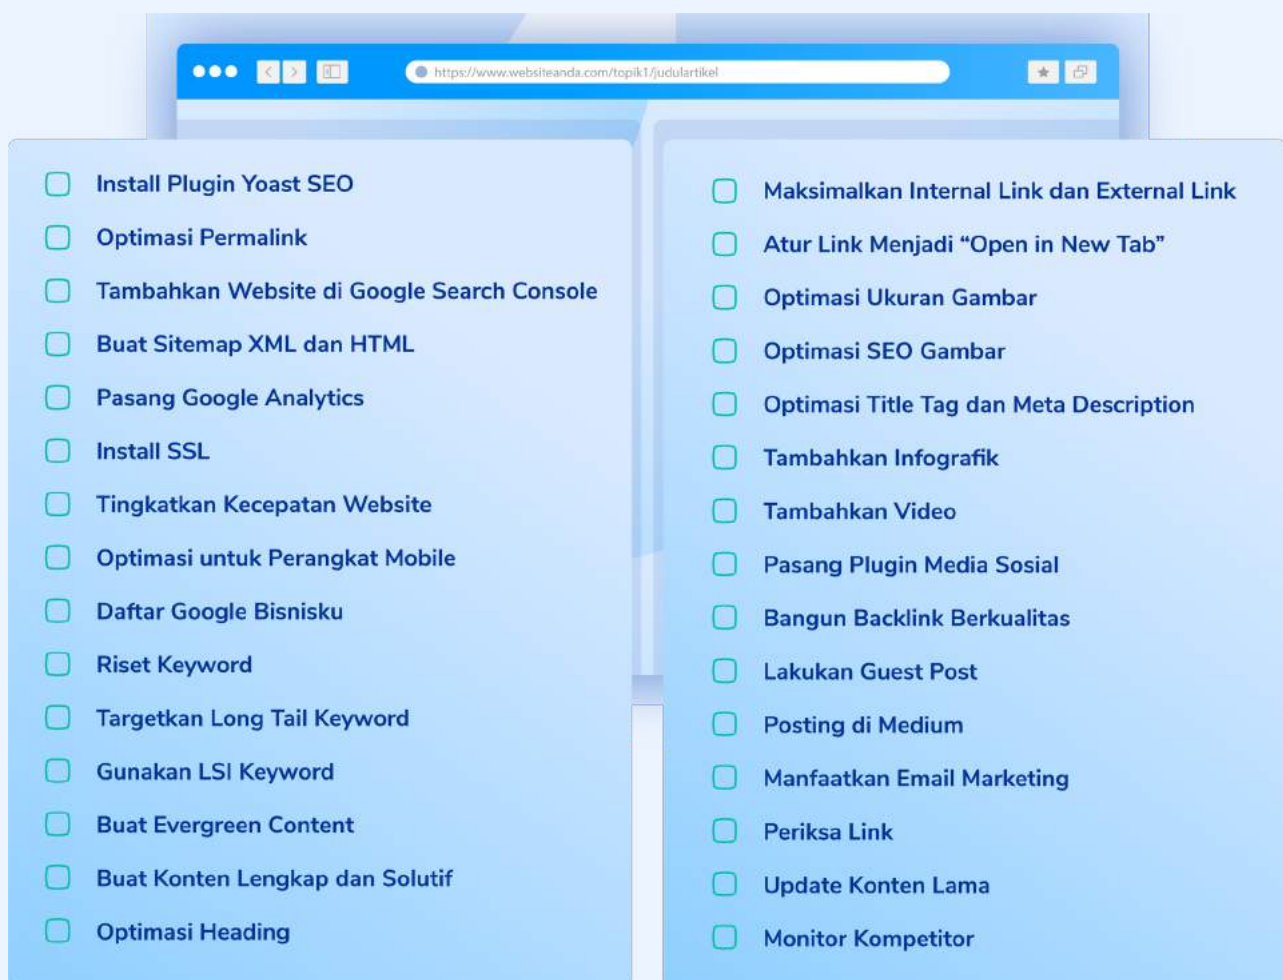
https://www.websiteanda.com/topik1/judulartikel

Install Plugin Yoast SEO
Optimasi Permalink
Tambahkan Website di Google Search Console
Buat Sitemap XML dan HTML
Pasang Google Analytics
Install SSL
Tingkatkan Kecepatan Website
Optimasi untuk Perangkat Mobile
Daftar Google Bisnisku
Riset Keyword
Targetkan Long Tail Keyword
Gunakan LSI Keyword
Buat Evergreen Content
Buat Konten Lengkap dan Solutif
Optimasi Heading

Maksimalkan Internal Link dan External Link
Atur Link Menjadi "Open in New Tab"
Optimasi Ukuran Gambar
Optimasi SEO Gambar
Optimasi Title Tag dan Meta Description
Tambahkan Infografik
Tambahkan Video
Pasang Plugin Media Sosial
Bangun Backlink Berkualitas
Lakukan Guest Post
Posting di Medium
Manfaatkan Email Marketing
Periksa Link
Update Konten Lama
Monitor Kompetitor